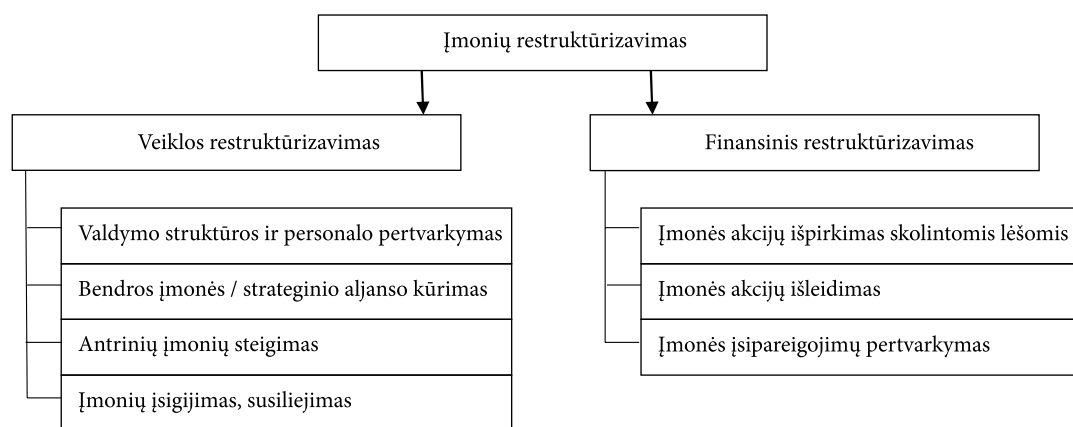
Įmonių restruktūrizavimas

Veiklos restruktūrizavimas

Finansinis restruktūrizavimas

Valdymo struktūros ir personalo pertvarkymas

Bendros įmonės / strateginio aljanso kūrimas

Antrinių įmonių steigimas

Įmonių įsigijimas, susiliejimas

Įmonės akcijų išpirkimas skolintomis lėšomis

Įmonės akcijų išleidimas

Įmonės įsipareigojimų pertvarkymas